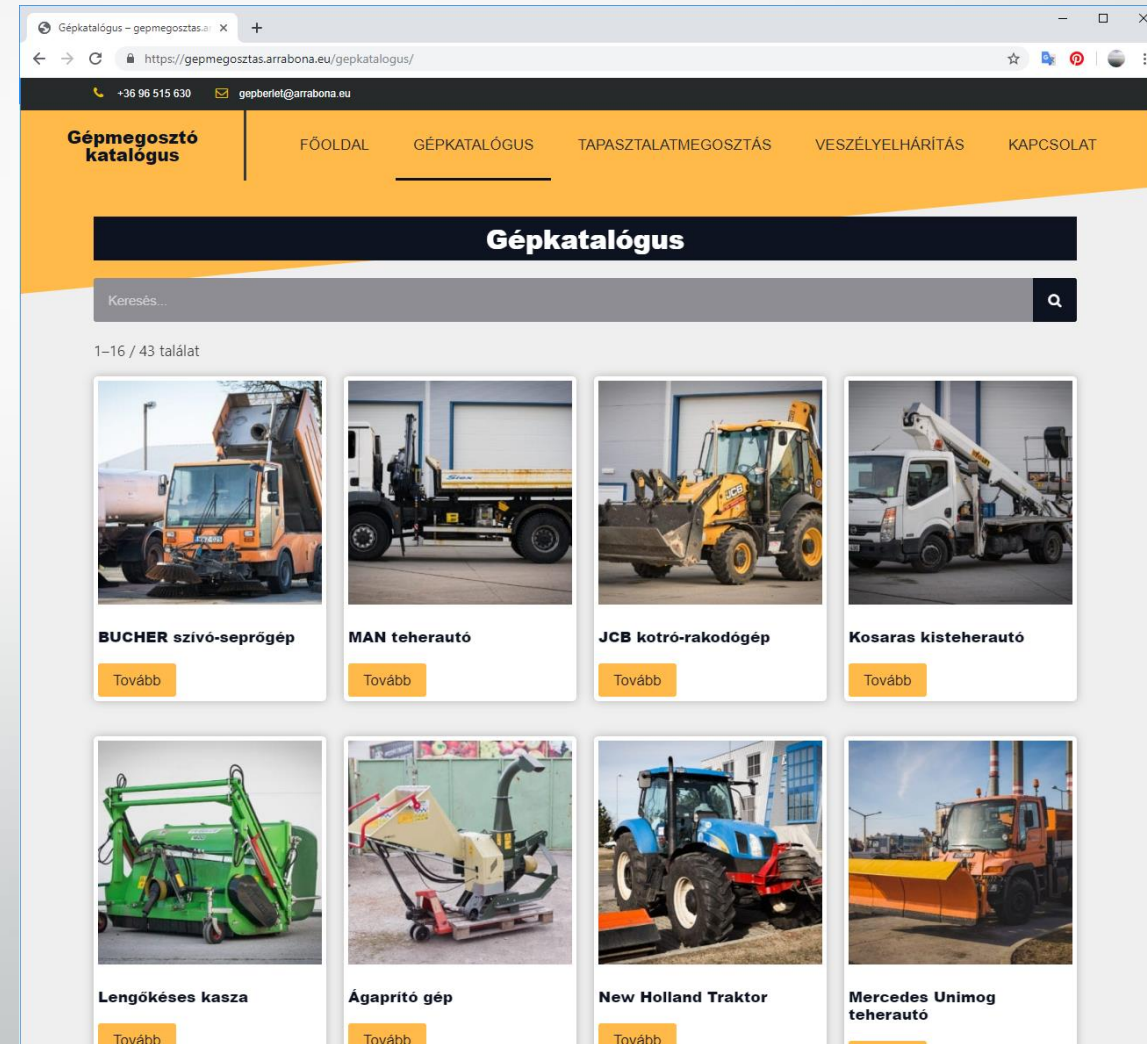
Gépkatalógus – gepmegosztas.a ×

https://gepmegosztas.arrabona.eu/gepkatalogus/

+36 96 515 630 gepberlet@arrabona.eu

Gépmegosztó katalógus

FŐOLDAL GÉPKATALÓGUS TAPASZTALATMEGOSZTÁS VESZÉLYELHÁRÍTÁS KAPCSOLAT

Gépkatalógus

Keresés...

1–16 / 43 találat

BUCHER szívó-seprőgép
Tovább

MAN teherautó
Tovább

JCB kotró-rakodógép
Tovább

Kosaras kisteherautó
Tovább

Lengőkéses kasza
Tovább

Ágaprító gép
Tovább

New Holland Traktor
Tovább

Mercedes Unimog teherautó